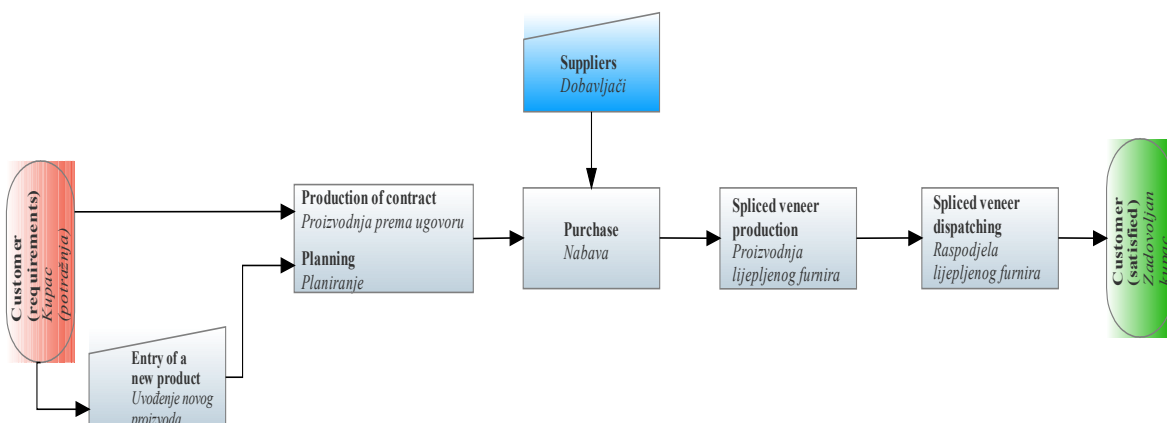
Suppliers
Dobavljači

Customer (requirements)
Kupac (potražnja)

Production of contract
Proizvodnja prema ugovoru

Planning
Planiranje

Purchase
Nabava

Spliced veneer production
Proizvodnja lijepljenog furnira

Spliced veneer dispatching
Raspodjela lijepljenog furnira

Customer (satisfied)
Zadovoljan kupac

Entry of a new product
Uvođenje novog proizvoda